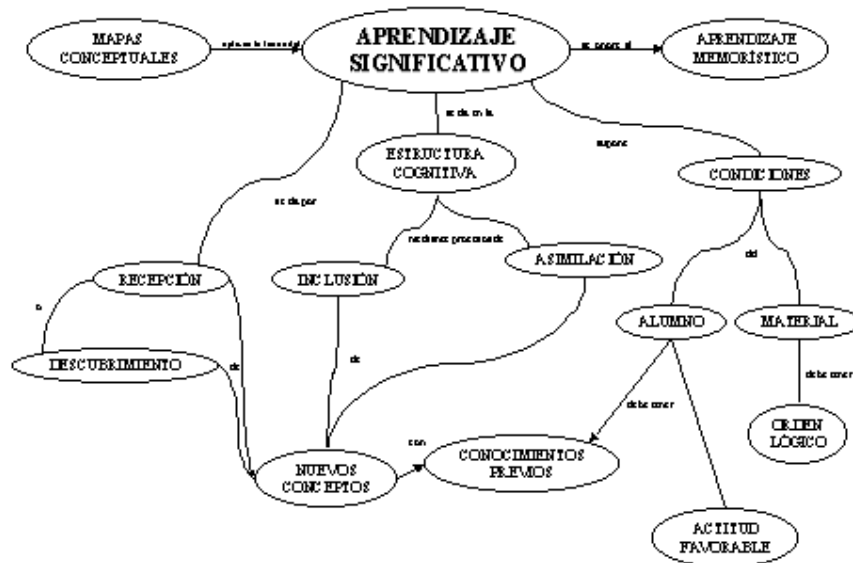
MAPAS CONCEPTUALES

APRENDIZAJE SIGNIFICATIVO

APRENDIZAJE MEMORÍSTICO

ESTRUCTURA COGNITIVA

CONDICIONES

RECEPCIÓN

INCLUSIÓN

ASIMILACIÓN

DESCUBRIMIENTO

ALUMNO

MATERIAL

ORDEN LÓGICO

NUEVOS CONCEPTOS

CONOCIMIENTOS PREVIOS

ACTITUD FAVORABLE

se opone al

supone

del

o

de

de

con

debe tener

debe tener

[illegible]

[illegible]

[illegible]

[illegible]